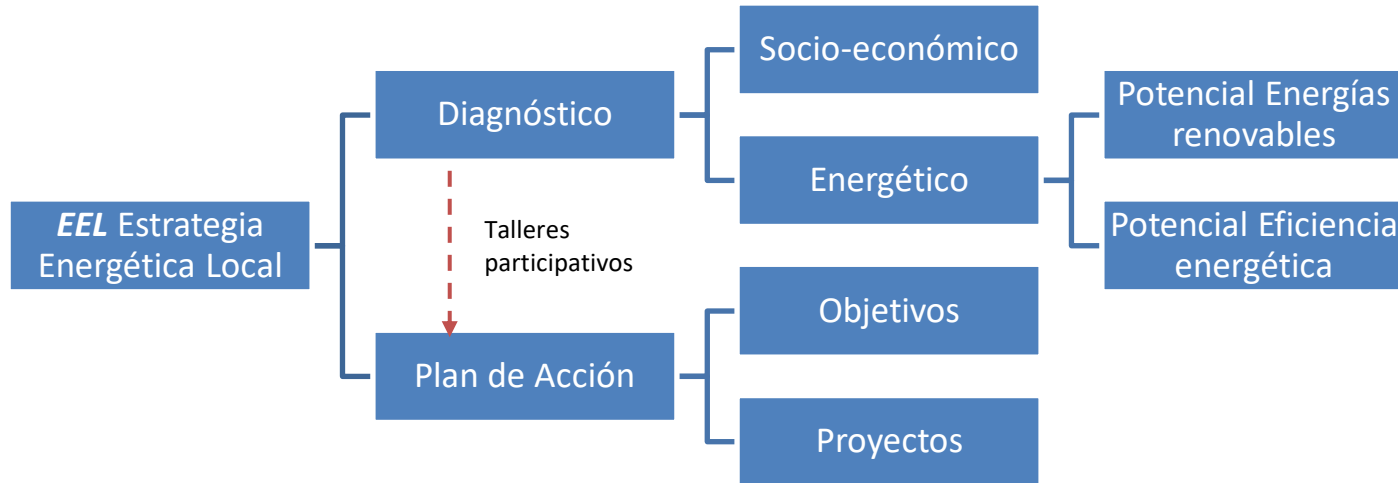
EEL Estrategia Energética Local

Diagnóstico

Talleres participativos

Plan de Acción

Socio-económico

Energético

Objetivos

Proyectos

Potencial Energías renovables

Potencial Eficiencia energética